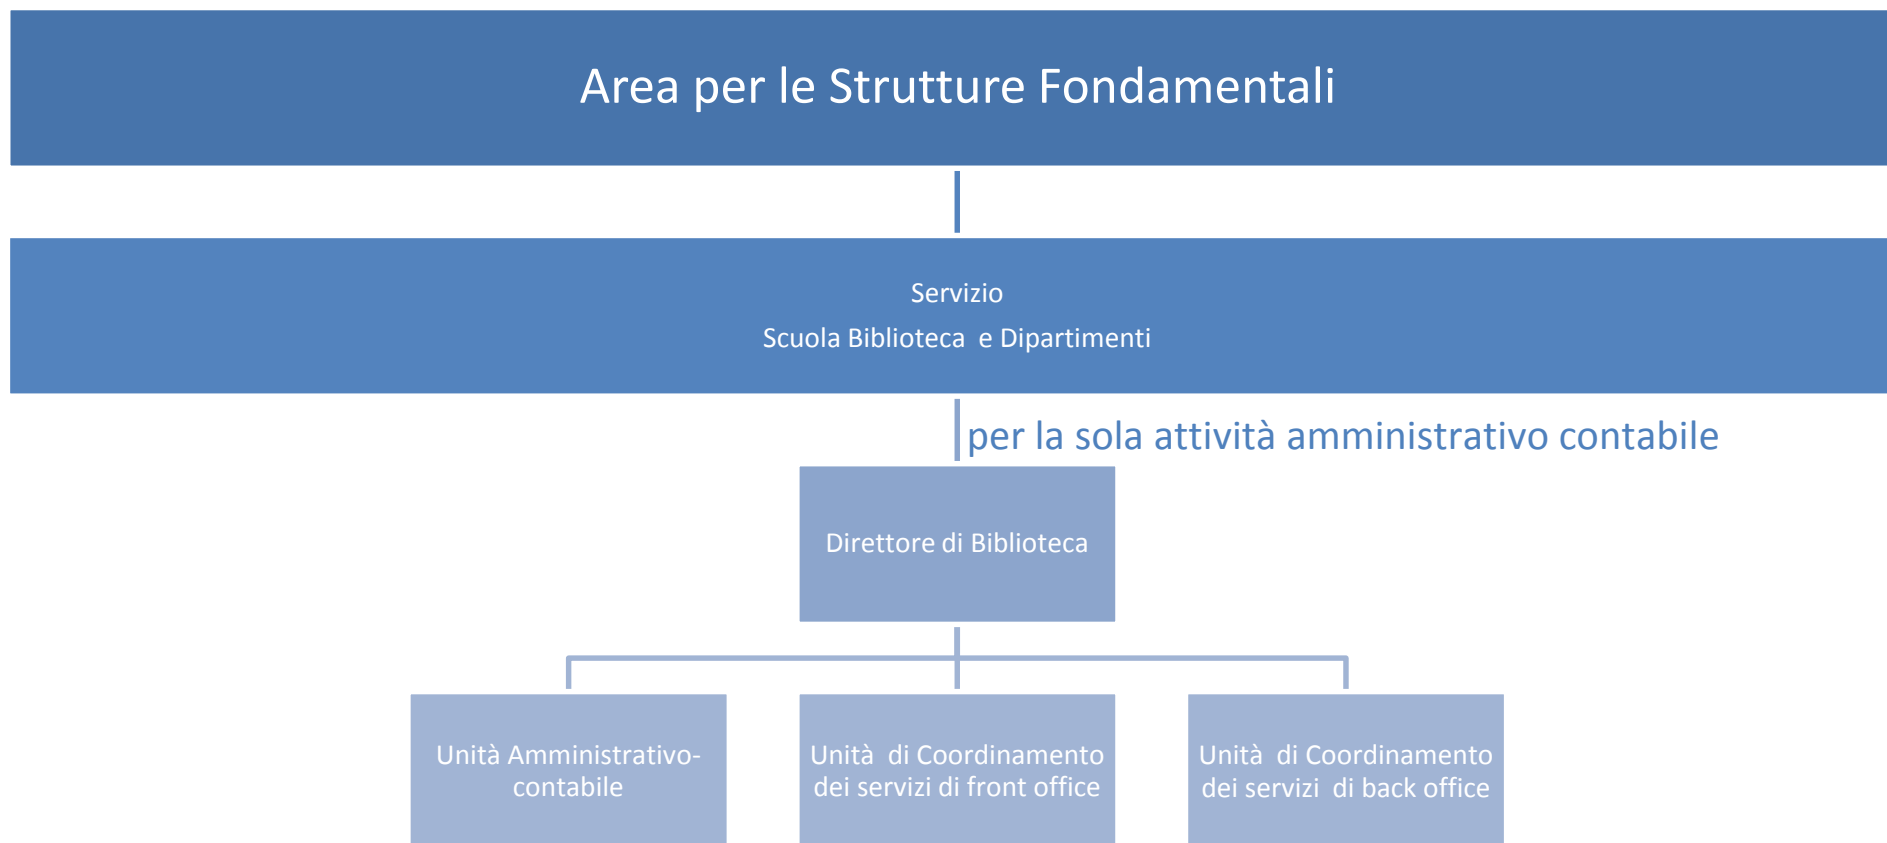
Area per le Strutture Fondamentali

Servizio
Scuola Biblioteca e Dipartimenti

per la sola attività amministrativo contabile

Direttore di Biblioteca

Unità Amministrativo-contabile

Unità di Coordinamento dei servizi di front office

Unità di Coordinamento dei servizi di back office